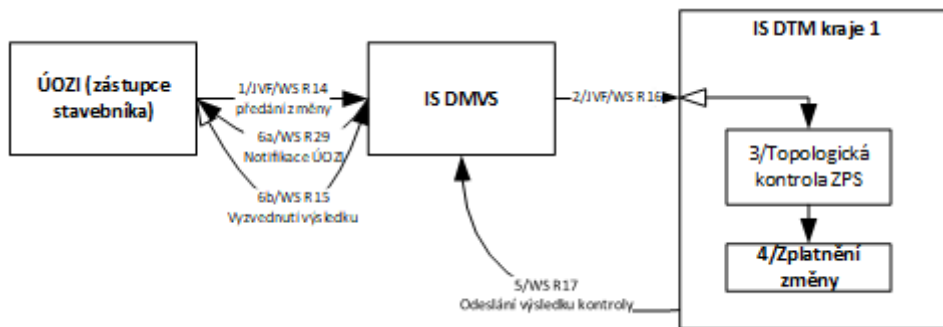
ÚOZI (zástupce stavebníka)

1/JVF/WS R14
předání změny

6a/WS R29
Notifikace ÚOZI

6b/WS R15
Vyzvednutí výsledku

IS DMVS

2/JVF/WS R16

5/WS R17
Odeslání výsledku kontroly

IS DTM kraje 1

3/Topologická kontrola ZPS

4/Zplatnění změny